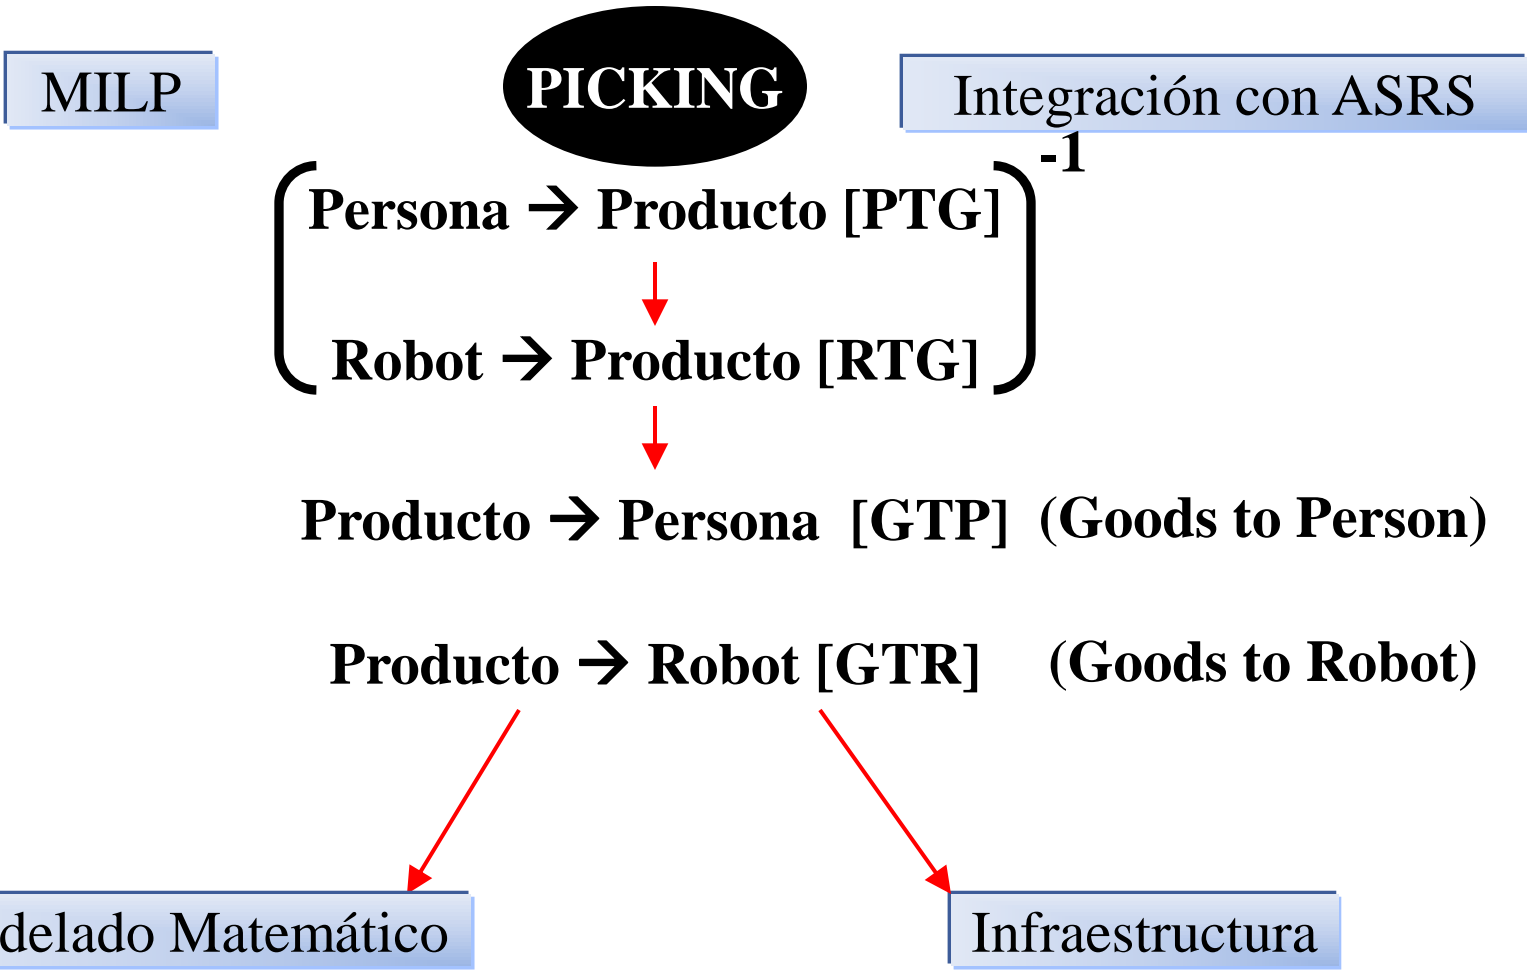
MILP

PICKING

Integración con ASRS

Persona → Producto [PTG]

Robot → Producto [RTG]

-1

Producto → Persona [GTP] (Goods to Person)

Producto → Robot [GTR] (Goods to Robot)

delado Matemático

Infraestructura